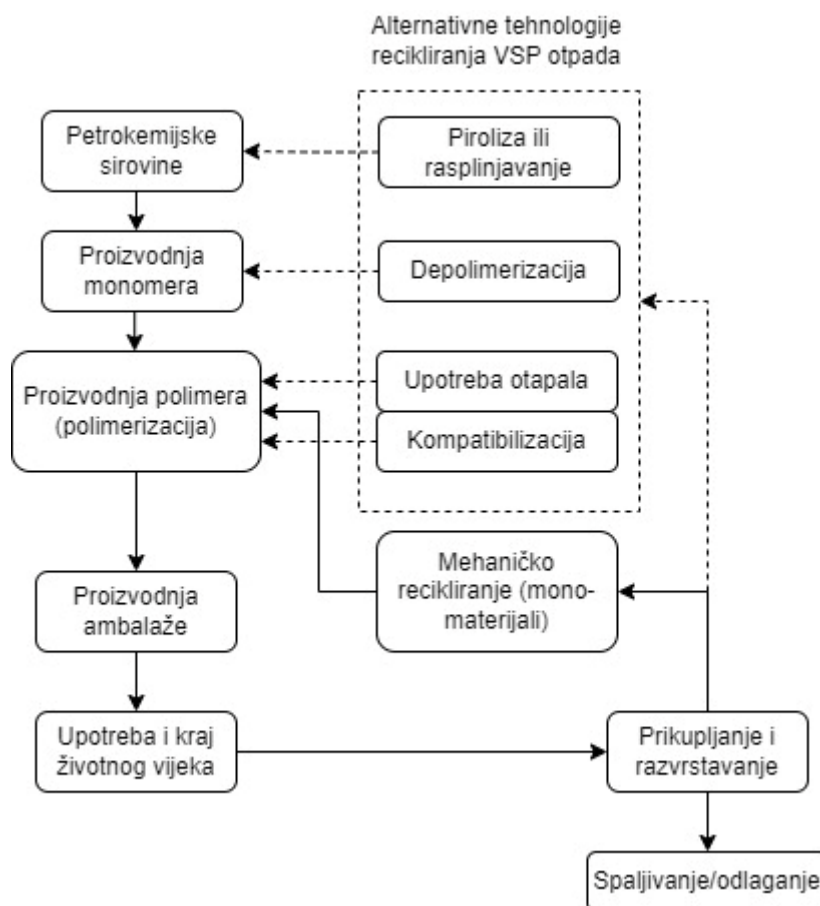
Alternativne tehnologije recikliranja VSP otpada

Petrokemijske sirovine

Piroliza ili rasplinjavanje

Proizvodnja monomera

Depolimerizacija

Proizvodnja polimera (polimerizacija)

Upotreba otapala

Kompatibilizacija

Mehaničko recikliranje (monomaterijali)

Proizvodnja ambalaže

Upotreba i kraj životnog vijeka

Prikupljanje i razvrstavanje

Spaljivanje/odlaganje